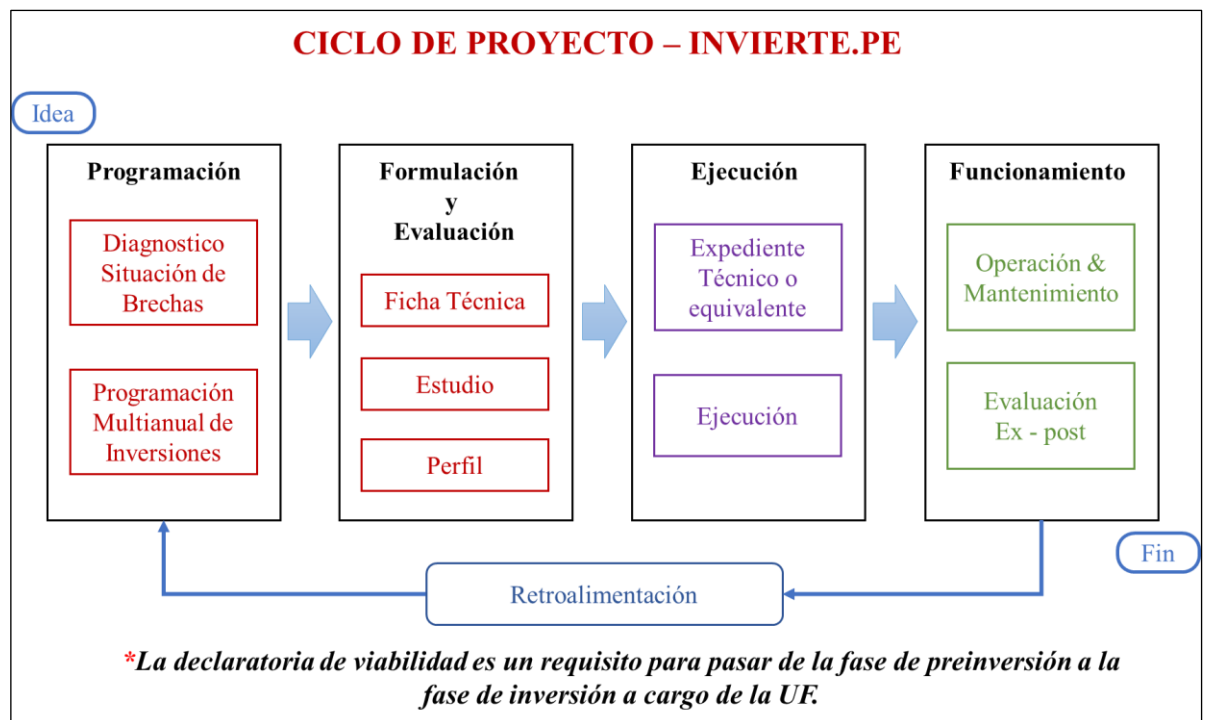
CICLO DE PROYECTO – INVIERTE.PE

Idea

Programación

Diagnostico Situación de Brechas

Programación Multianual de Inversiones

Formulación y Evaluación

Ficha Técnica

Estudio

Perfil

Ejecución

Expediente Técnico o equivalente

Ejecución

Funcionamiento

Operación & Mantenimiento

Evaluación Ex - post

Fin

Retroalimentación

*La declaratoria de viabilidad es un requisito para pasar de la fase de preinversión a la fase de inversión a cargo de la UF.